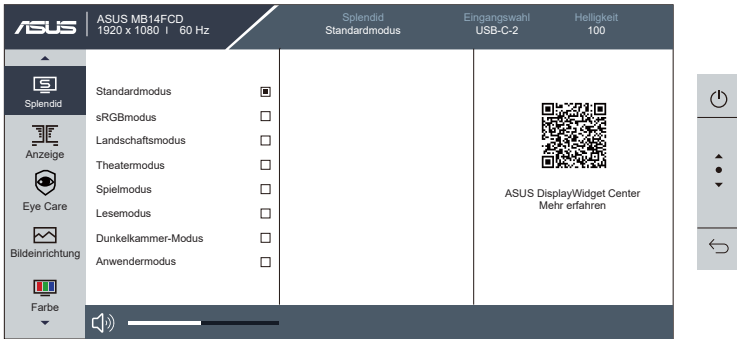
ASUS MB14FCD
1920 x 1080 I 60 Hz

Splendid
Standardmodus

Eingangswahl
USB-C-2

Helligkeit
100

Splendid

Anzeige

Eye Care

Bildeinrichtung

Farbe

Standardmodus
sRGBmodus
Landschaftsmodus
Theatermodus
Spielmodus
Lesemodus
Dunkelkammer-Modus
Anwendermodus

ASUS DisplayWidget Center
Mehr erfahren